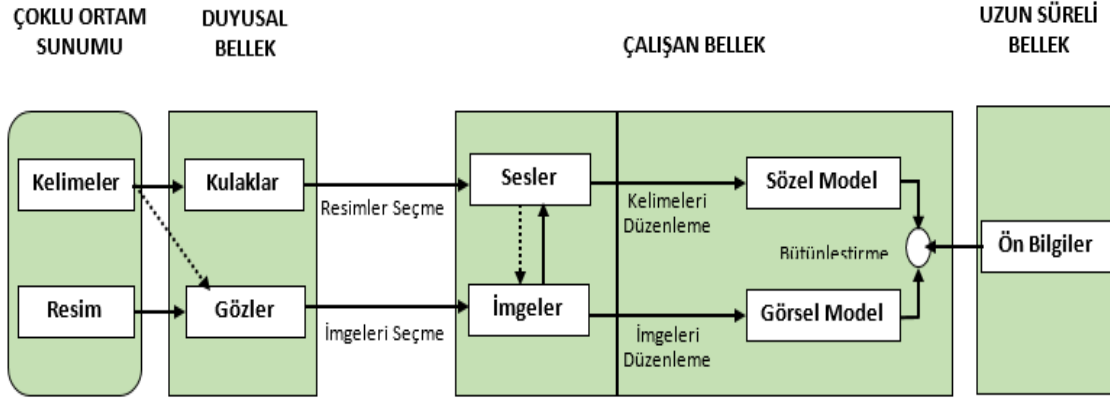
ÇOKLU ORTAM SUNUMU

DUYUSAL BELLEK

ÇALIŞAN BELLEK

UZUN SÜRELİ BELLEK

Kelimeler

Kulaklar

Resimler Seçme

Sesler

Kelimeleri Düzenleme

Sözel Model

Bütünleştirme

Ön Bilgiler

Resim

Gözler

İmgeleri Seçme

İmgeler

İmgeleri Düzenleme

Görsel Model